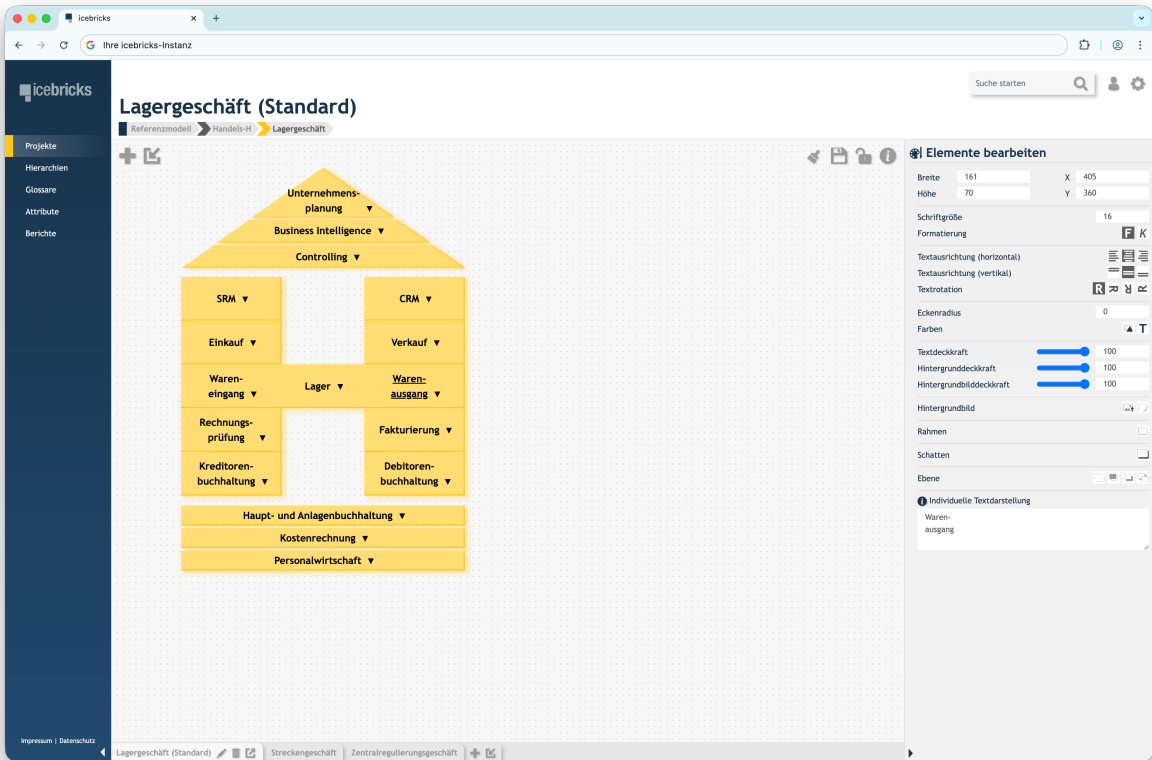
icebricks
Ihre icebricks-Instanz

icebricks

Projekte
Hierarchien
Glossare
Attribute
Berichte

Impressum | Datenschutz

Suche starten

Lagergeschäft (Standard)

Referenzmodell > Handels-H > Lagergeschäft

Unternehmensplanung ▼
Business Intelligence ▼
Controlling ▼

SRM ▼
Einkauf ▼
Wareneingang ▼
Rechnungsprüfung ▼
Kreditorenbuchhaltung ▼

Lager ▼

CRM ▼
Verkauf ▼
Warenausgang ▼
Fakturierung ▼
Debitorenbuchhaltung ▼

Haupt- und Anlagenbuchhaltung ▼
Kostenrechnung ▼
Personalwirtschaft ▼

Elemente bearbeiten

| Breite | 161 | X | 405 |
|---|---|---|---|
| Höhe | 70 | Y | 360 |

Schriftgröße 16
Formatierung F K
Textausrichtung (horizontal)
Textausrichtung (vertikal)
Textrotation R
Eckenradius 0
Farben T
Textdeckkraft 100
Hintergrunddeckkraft 100
Hintergrundbilddeckkraft 100
Hintergrundbild
Rahmen
Schatten
Ebene
Individuelle Textdarstellung
Waren-
ausgang

Lagergeschäft (Standard) | Streckengeschäft | Zentralregulierungsgeschäft